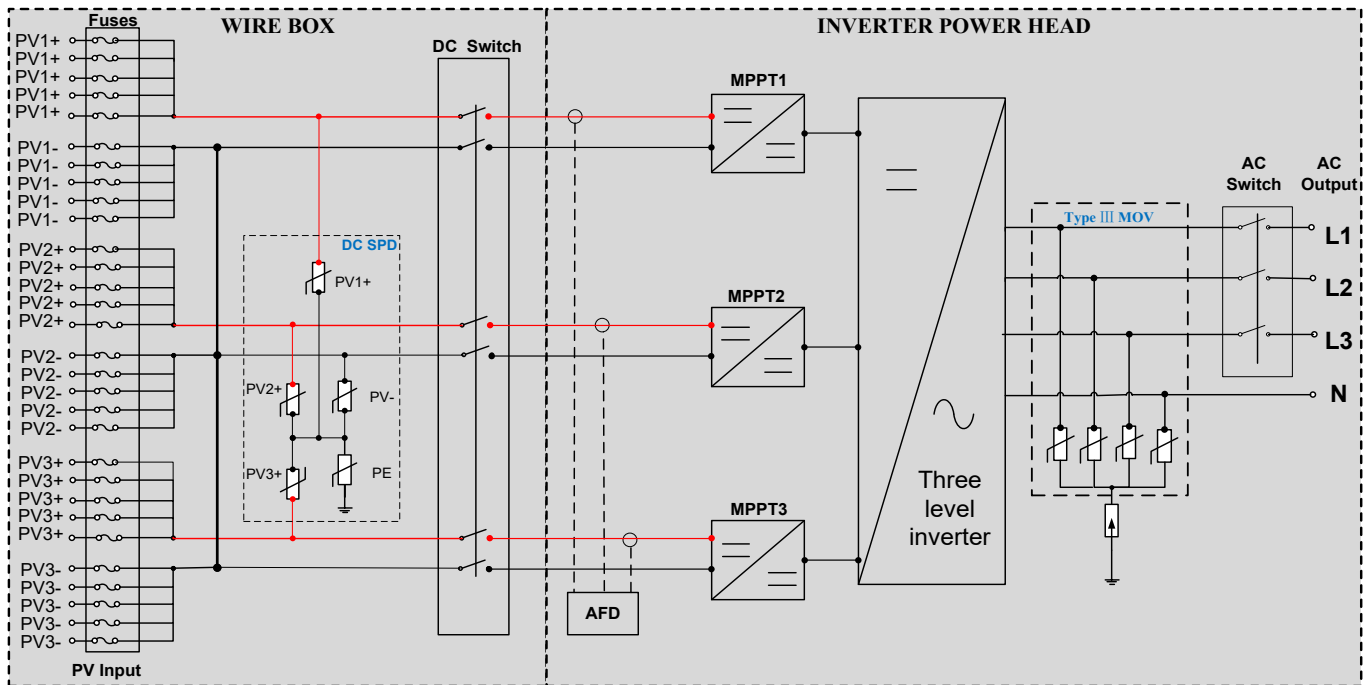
Fuses

WIRE BOX

DC Switch

INVERTER POWER HEAD

PV1+
PV1+
PV1+
PV1+
PV1+
PV1-
PV1-
PV1-
PV1-
PV1-
PV2+
PV2+
PV2+
PV2+
PV2+
PV2-
PV2-
PV2-
PV2-
PV2-
PV3+
PV3+
PV3+
PV3+
PV3+
PV3-
PV3-
PV3-
PV3-
PV3-

PV Input

DC SPD

PV1+
PV2+
PV-
PV3+
PE

MPPT1
MPPT2
MPPT3

AFD

Three level inverter

Type III MOV

AC Switch

AC Output

L1
L2
L3
N